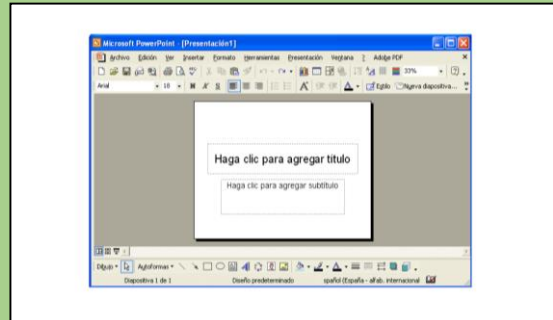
Microsoft PowerPoint - [Presentación1]

Archivo Edición Ver Insertar Formato Herramientas Presentación Ventana ? Adobe PDF

Arial 18 N K S A Estilo Nueva diapositiva...

33%

Haga clic para agregar título

Haga clic para agregar subtítulo

Dibujo Autoformas

Diapositiva 1 de 1 Diseño predeterminado español (España - alfab. internacional